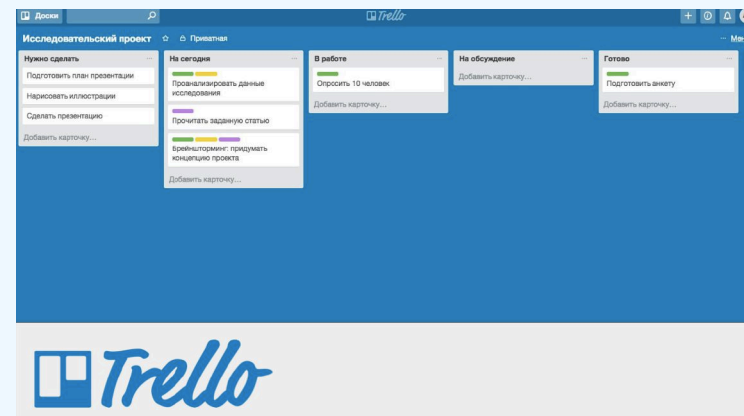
Доски

Trello

+

Исследовательский проект ☆ Приватная

··· Ме

Нужно сделать ···

Подготовить план презентации

Нарисовать иллюстрации

Сделать презентацию

Добавить карточку...

На сегодня ···

Проанализировать данные исследования

Прочитать заданную статью

Брейншторминг: придумать концепцию проекта

Добавить карточку...

В работе ···

Опросить 10 человек

Добавить карточку...

На обсуждение ···

Добавить карточку...

Готово ···

Подготовить анкету

Добавить карточку...

Trello